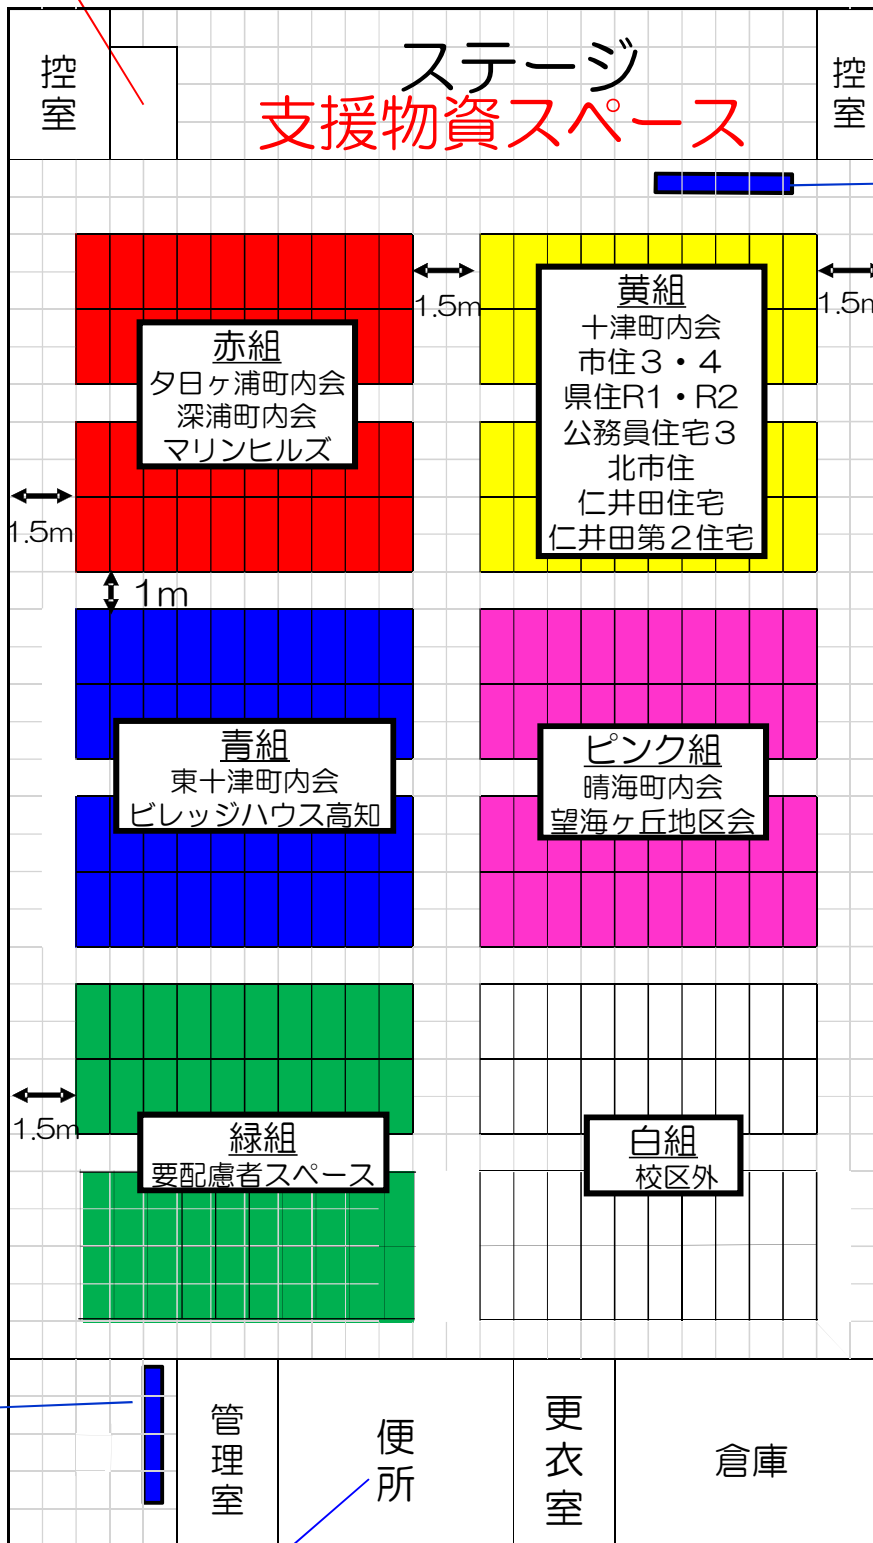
控室

ステージ
支援物資スペース

控室

1.5m

1.5m

赤組
夕日ヶ浦町内会
深浦町内会
マリンヒルズ

黄組
十津町内会
市住３・４
県住R1・R2
公務員住宅３
北市住
仁井田住宅
仁井田第２住宅

1.5m

1m

青組
東十津町内会
ビレッジハウス高知

ピンク組
晴海町内会
望海ヶ丘地区会

1.5m

緑組
要配慮者スペース

白組
校区外

管理室

便所

更衣室

倉庫